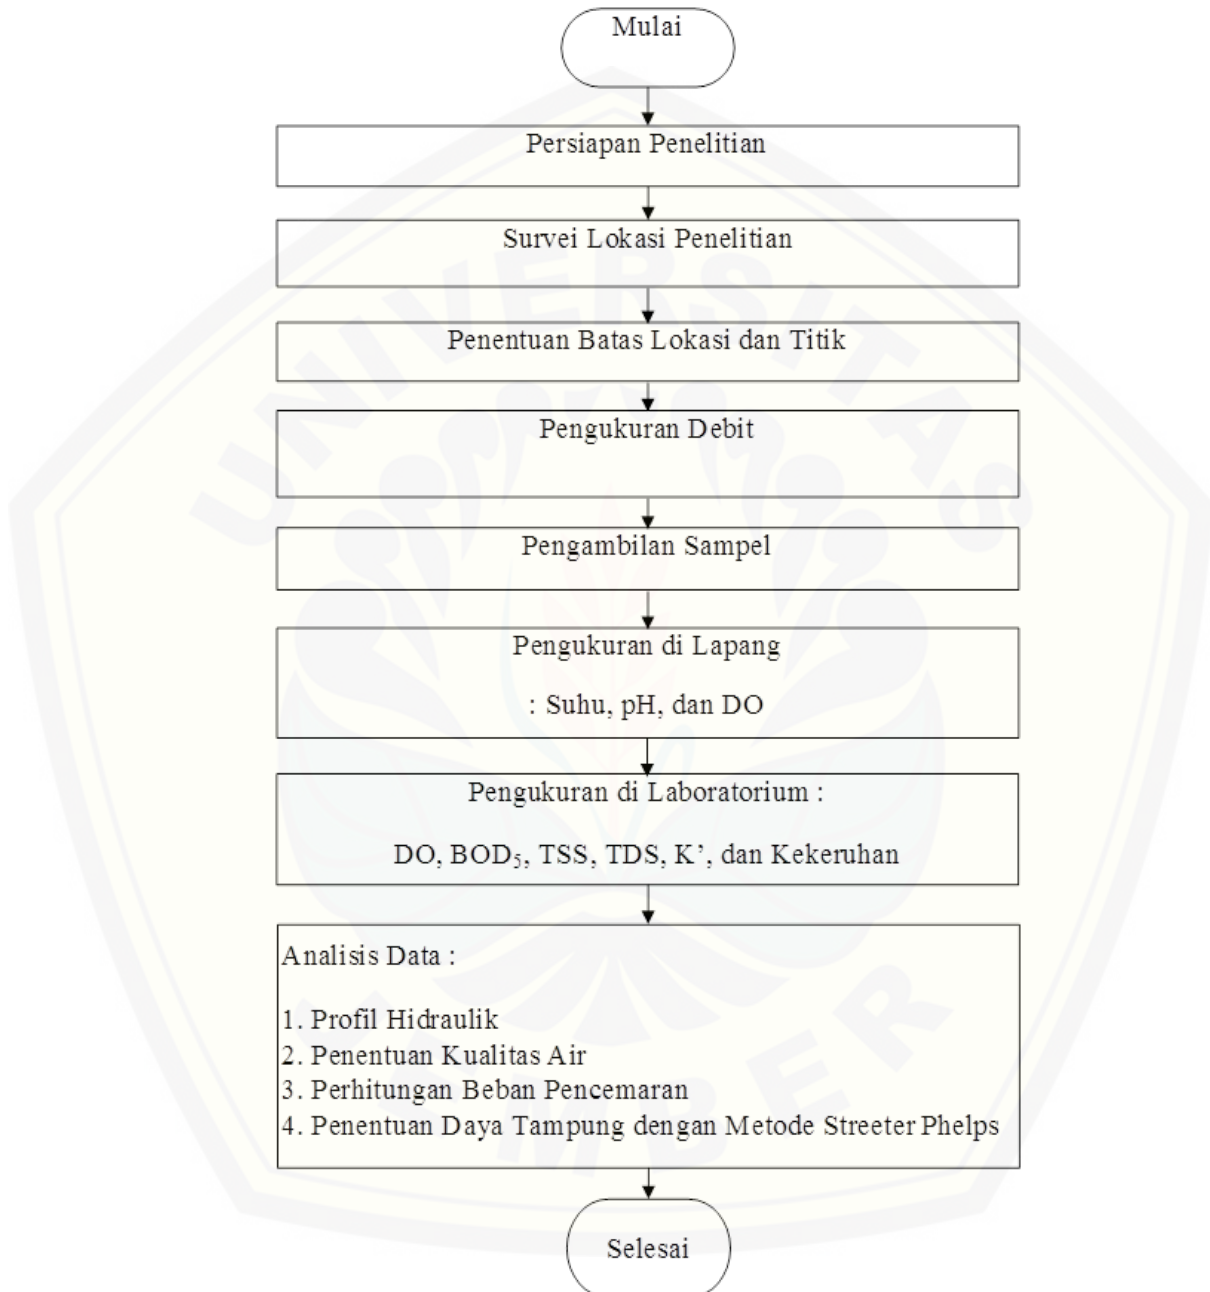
Mulai

Persiapan Penelitian

Survei Lokasi Penelitian

Penentuan Batas Lokasi dan Titik

Pengukuran Debit

Pengambilan Sampel

Pengukuran di Lapang

: Suhu, pH, dan DO

Pengukuran di Laboratorium :

DO, $BOD_5$, TSS, TDS, K', dan Kekeruhan

Analisis Data :

1. Profil Hidraulik
2. Penentuan Kualitas Air
3. Perhitungan Beban Pencemaran
4. Penentuan Daya Tampung dengan Metode Streeter Phelps

Selesai

UNIVERSITAS JEMBER